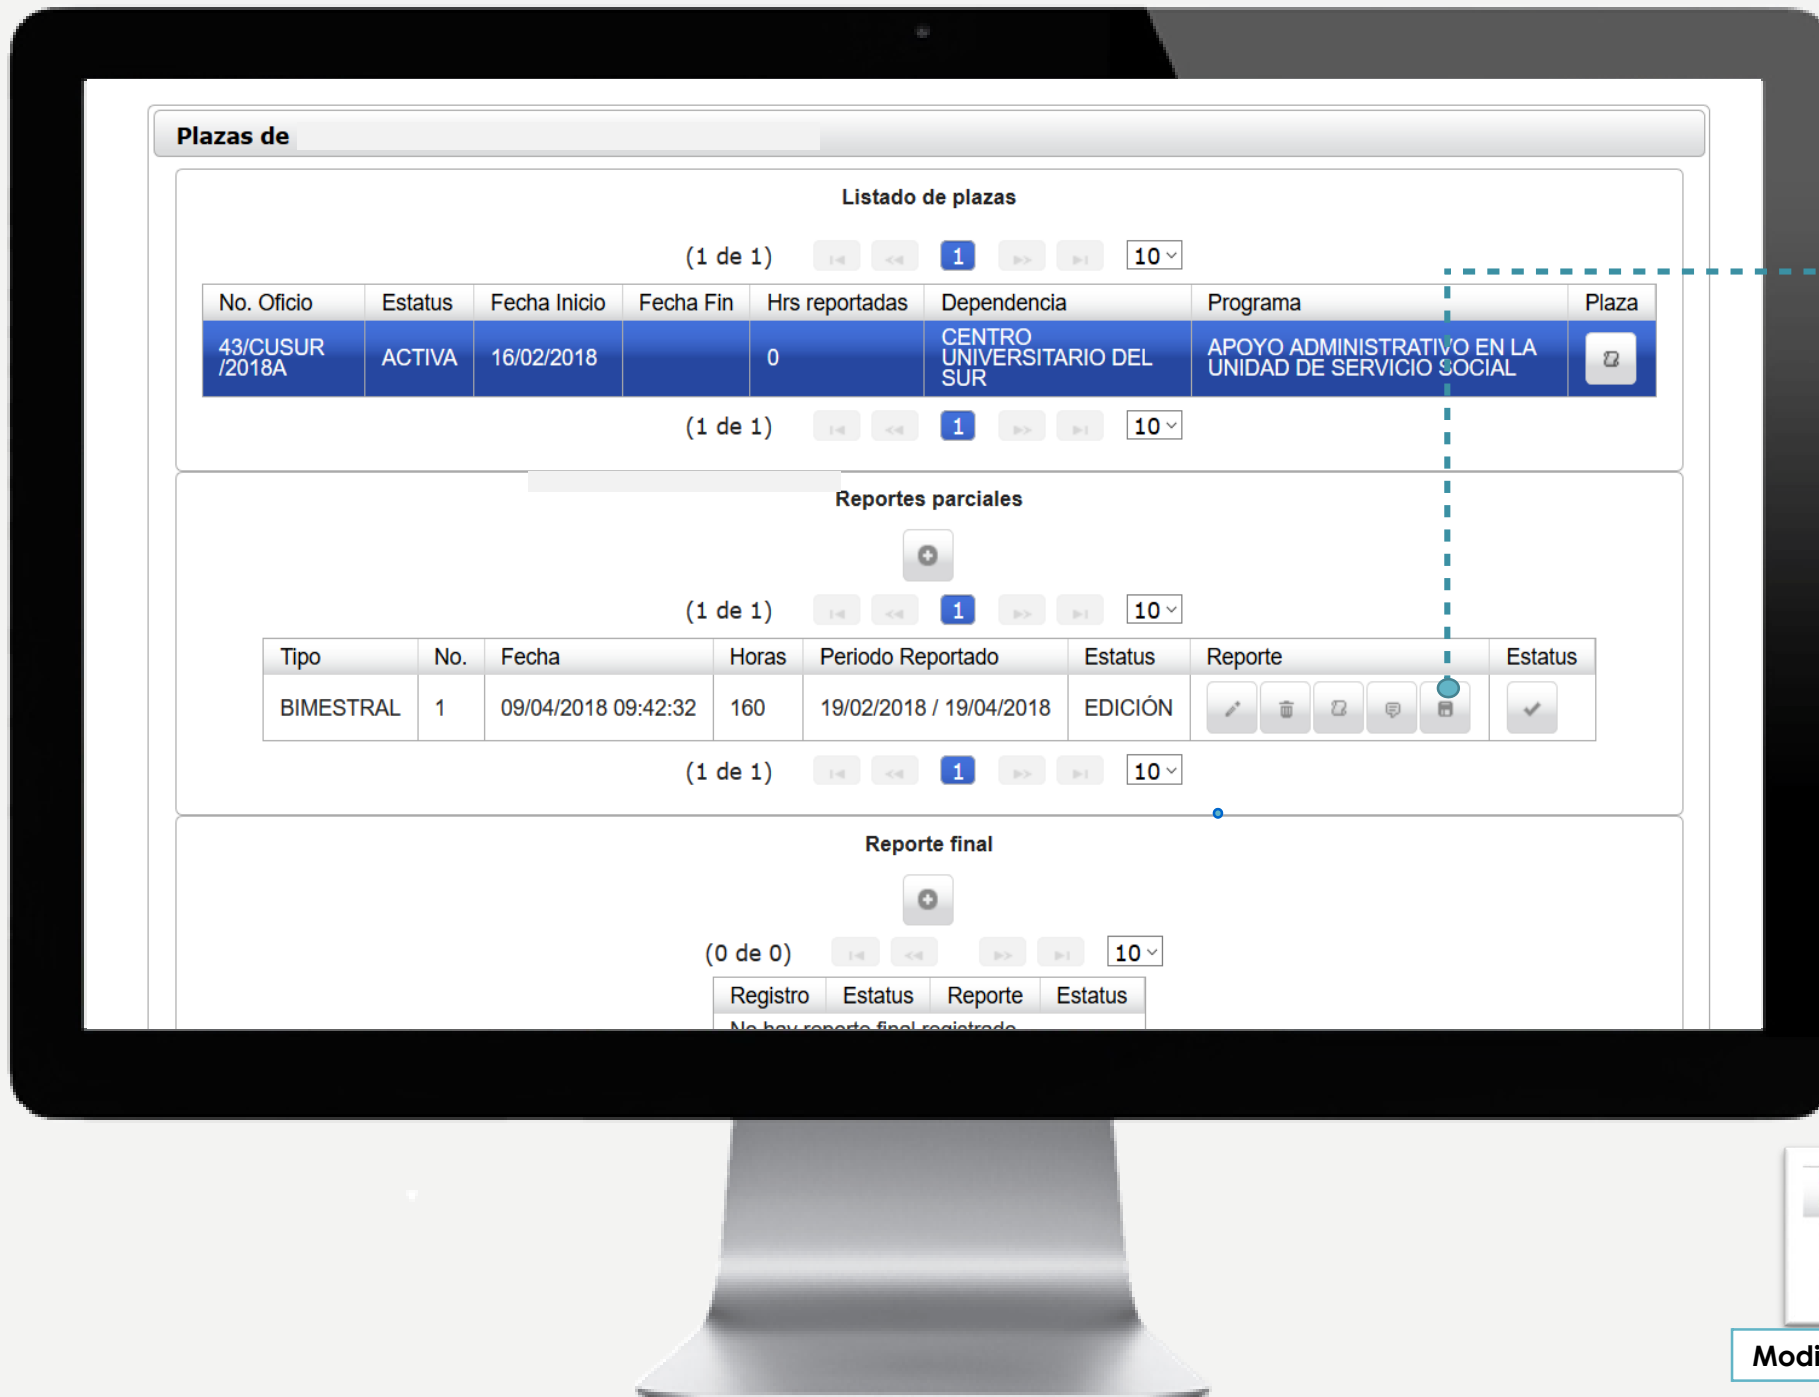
Plazas de

Listado de plazas

(1 de 1) 1 10

| No. Oficio | Estatus | Fecha Inicio | Fecha Fin | Hrs reportadas | Dependencia | Programa | Plaza |
|---|---|---|---|---|---|---|---|
| 43/CUSUR /2018A | ACTIVA | 16/02/2018 | | 0 | CENTRO UNIVERSITARIO DEL SUR | APOYO ADMINISTRATIVO EN LA UNIDAD DE SERVICIO SOCIAL | |

(1 de 1) 1 10

Reportes parciales

(1 de 1) 1 10

| Tipo | No. | Fecha | Horas | Periodo Reportado | Estatus | Reporte | Estatus |
|---|---|---|---|---|---|---|---|
| BIMESTRAL | 1 | 09/04/2018 09:42:32 | 160 | 19/02/2018 / 19/04/2018 | EDICIÓN | | |

(1 de 1) 1 10

Reporte final

(0 de 0) 10

| Registro | Estatus | Reporte | Estatus |
|---|---|---|---|

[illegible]

Modi